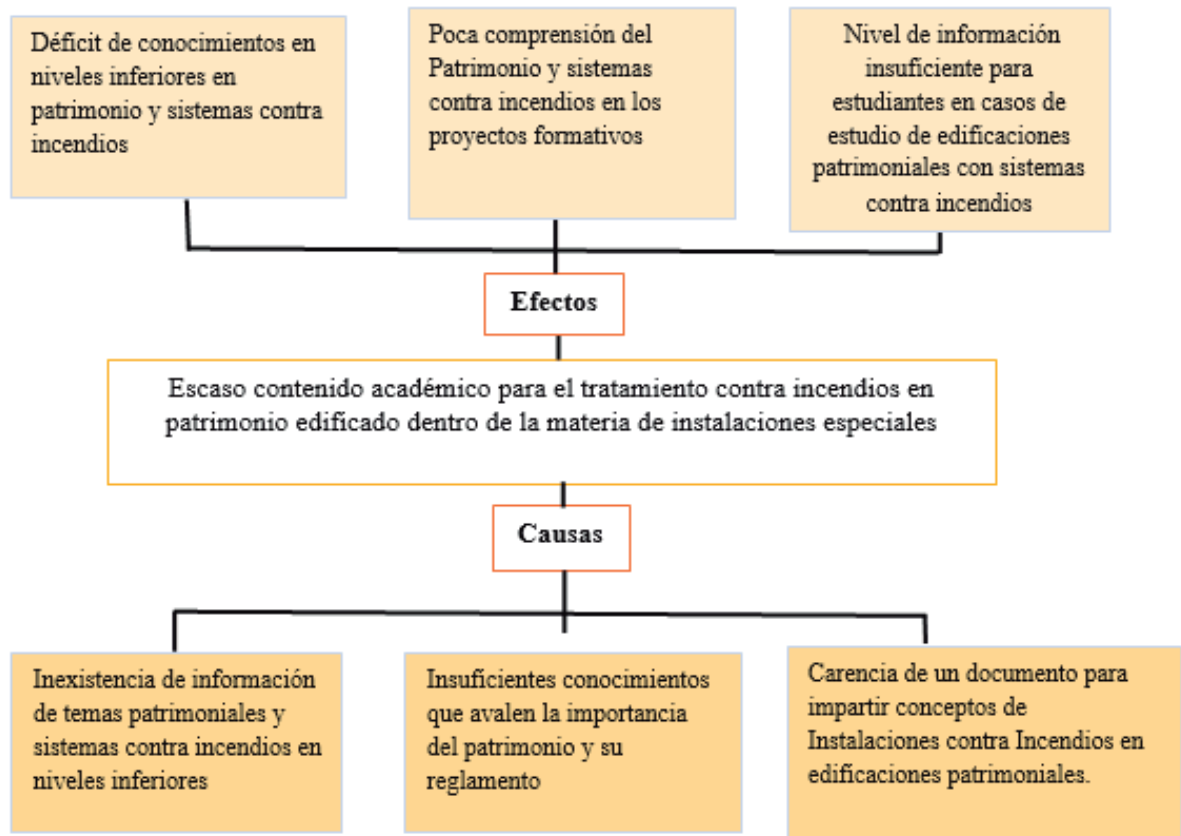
Déficit de conocimientos en niveles inferiores en patrimonio y sistemas contra incendios

Poca comprensión del Patrimonio y sistemas contra incendios en los proyectos formativos

Nivel de información insuficiente para estudiantes en casos de estudio de edificaciones patrimoniales con sistemas contra incendios

Efectos

Escaso contenido académico para el tratamiento contra incendios en patrimonio edificado dentro de la materia de instalaciones especiales

Causas

Inexistencia de información de temas patrimoniales y sistemas contra incendios en niveles inferiores

Insuficientes conocimientos que avalen la importancia del patrimonio y su reglamento

Carencia de un documento para impartir conceptos de Instalaciones contra Incendios en edificaciones patrimoniales.